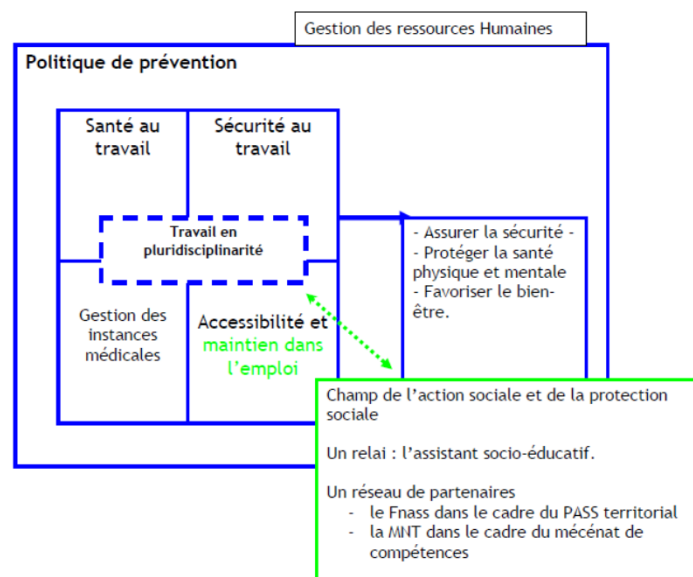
Gestion des ressources Humaines

Politique de prévention

Santé au travail

Sécurité au travail

Travail en pluridisciplinarité

Gestion des instances médicales

Accessibilité et maintien dans l'emploi

- Assurer la sécurité -
- Protéger la santé physique et mentale
- Favoriser le bien-être.

Champ de l'action sociale et de la protection sociale

Un relai : l'assistant socio-éducatif.

Un réseau de partenaires
- le Fnass dans le cadre du PASS territorial
- la MNT dans le cadre du mécénat de compétences